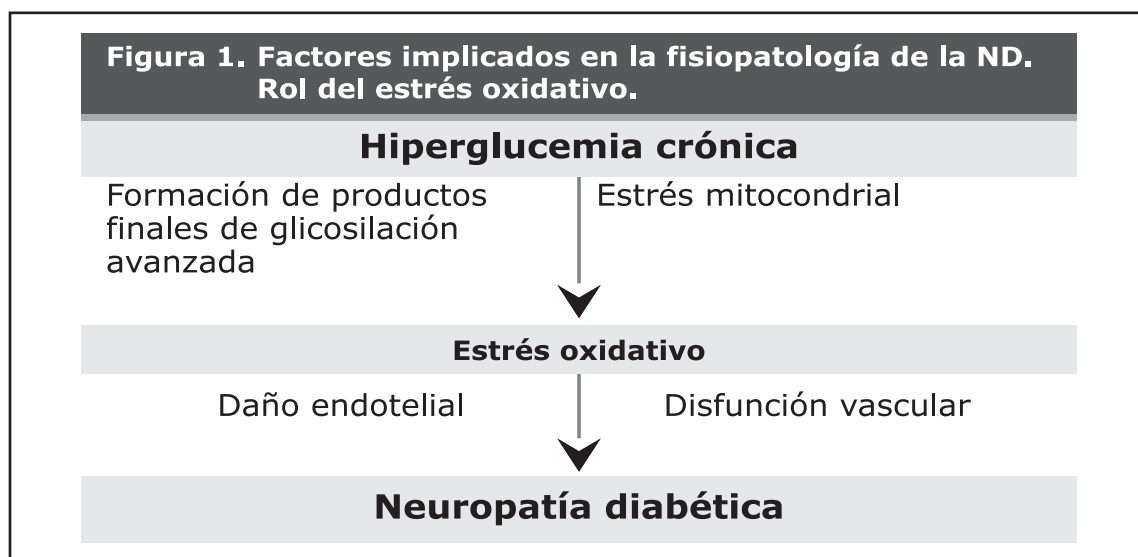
Figura 1. Factores implicados en la fisiopatología de la ND. Rol del estrés oxidativo.

Hiperglucemia crónica

Formación de productos finales de glicosilación avanzada

Estrés mitocondrial

Estrés oxidativo

Daño endotelial

Disfunción vascular

Neuropatía diabética